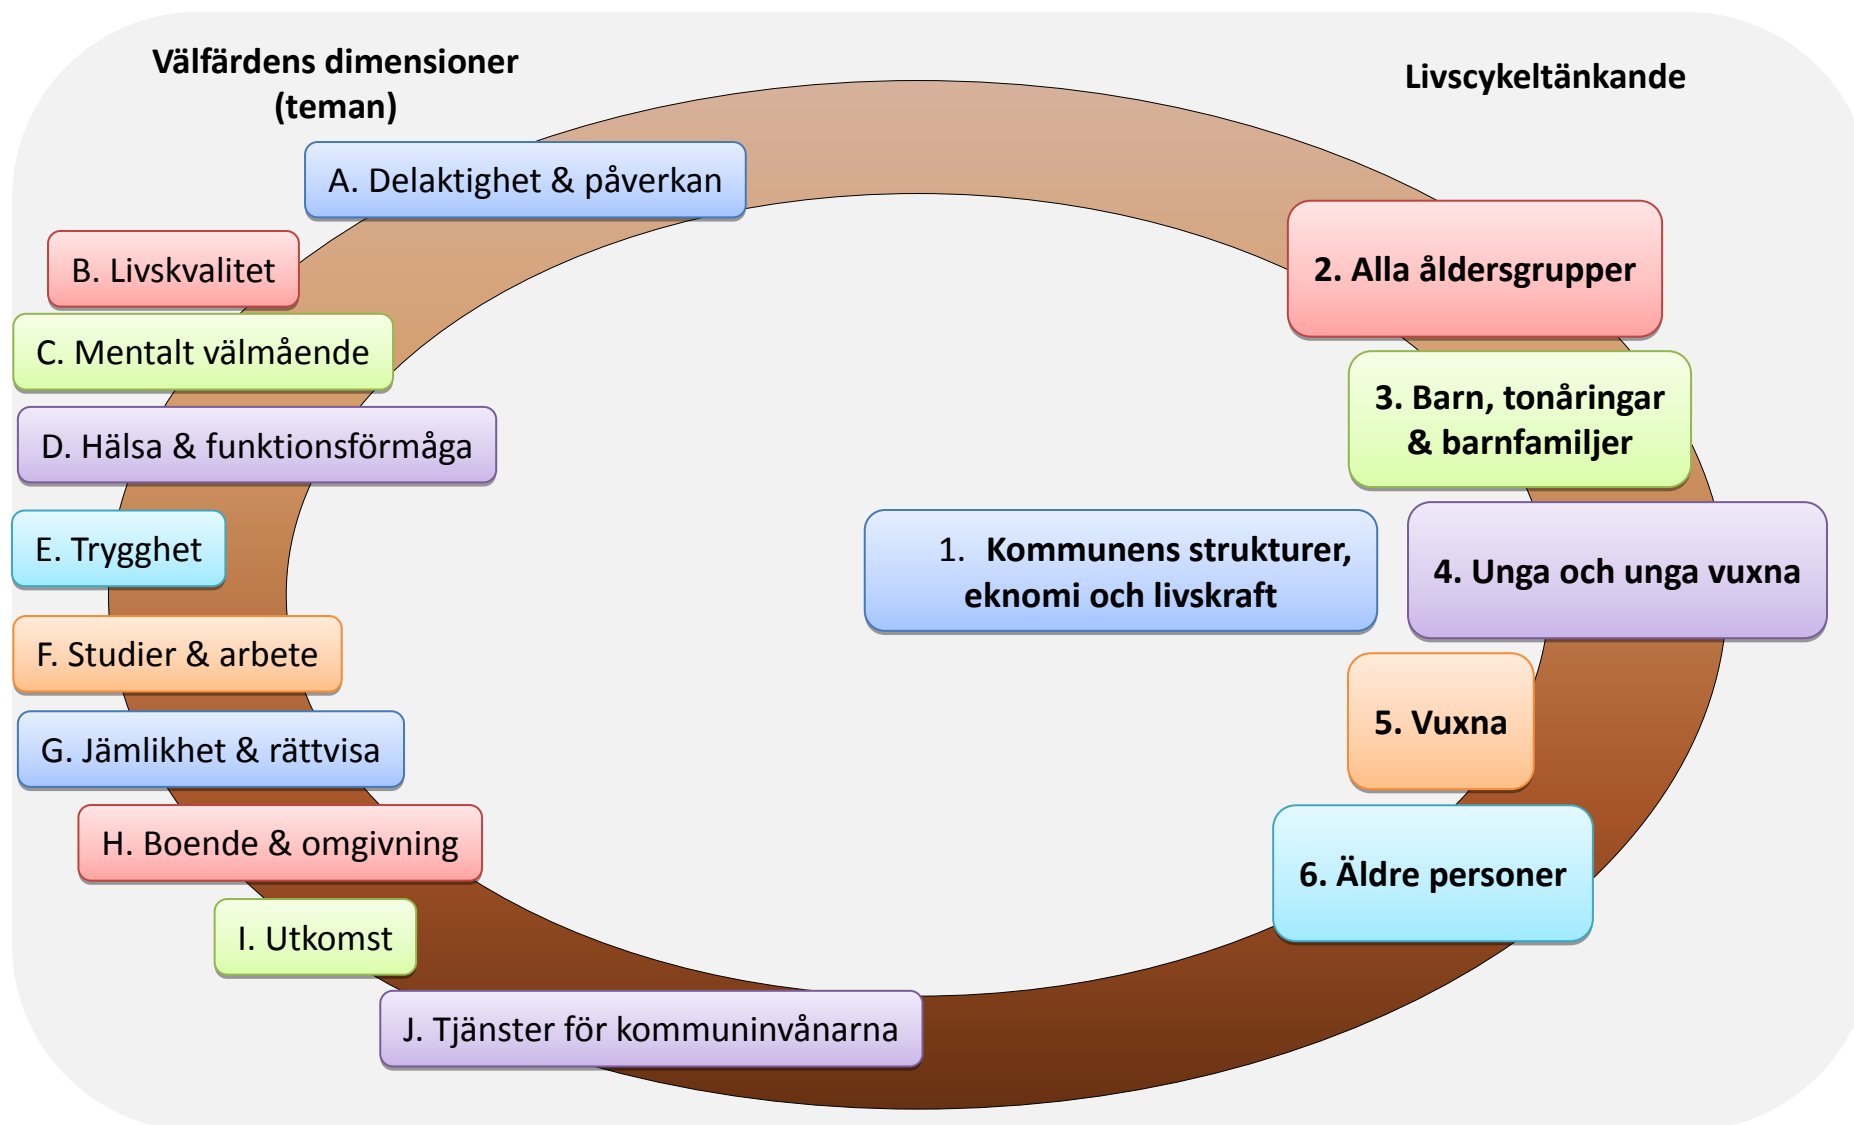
Välfärdens dimensioner (teman)

Livscykeltänkande

A. Delaktighet & påverkan

B. Livskvalitet

C. Mentalt välmående

D. Hälsa & funktionsförmåga

E. Trygghet

F. Studier & arbete

G. Jämlikhet & rättvisa

H. Boende & omgivning

I. Utkomst

J. Tjänster för kommuninvånarna

1. Kommunens strukturer, eknomi och livskraft

2. Alla åldersgrupper

3. Barn, tonåringar & barnfamiljer

4. Unga och unga vuxna

5. Vuxna

6. Äldre personer